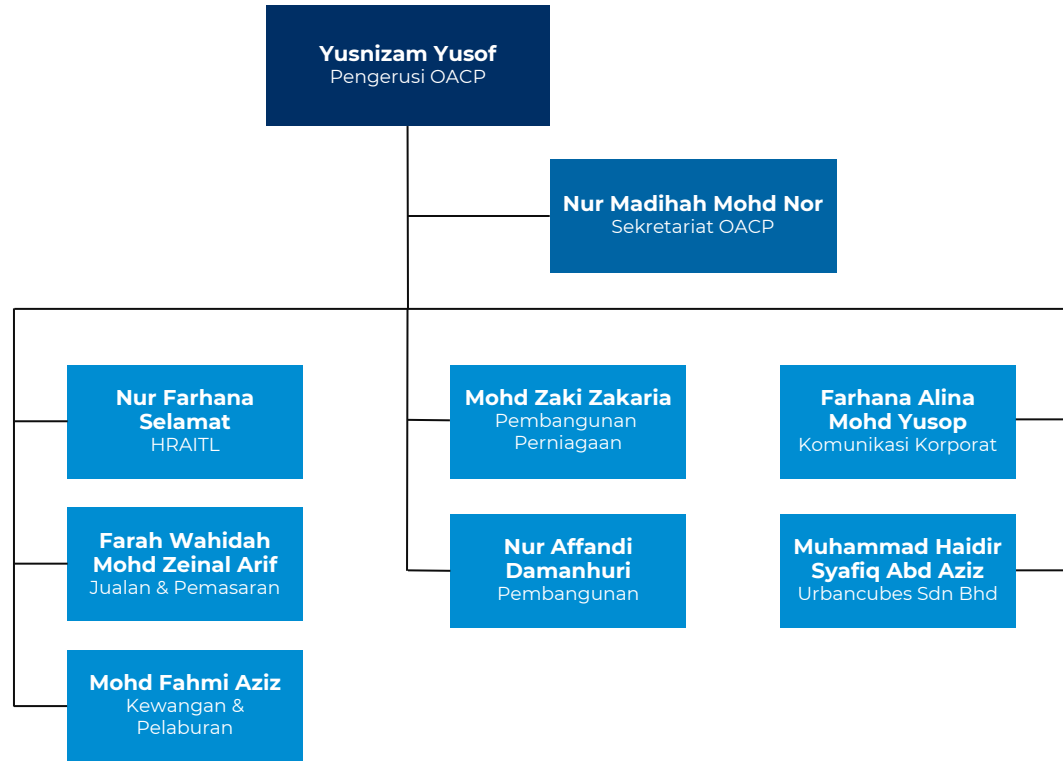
Yusnizam Yusof
Pengerusi OACP

Nur Madihah Mohd Nor
Sekretariat OACP

Nur Farhana Selamat
HRAITL

Farah Wahidah Mohd Zeinal Arif
Jualan & Pemasaran

Mohd Fahmi Aziz
Kewangan & Pelaburan

Mohd Zaki Zakaria
Pembangunan Perniagaan

Nur Affandi Damanhuri
Pembangunan

Farhana Alina Mohd Yusop
Komunikasi Korporat

Muhammad Haidir Syafiq Abd Aziz
Urbancubes Sdn Bhd